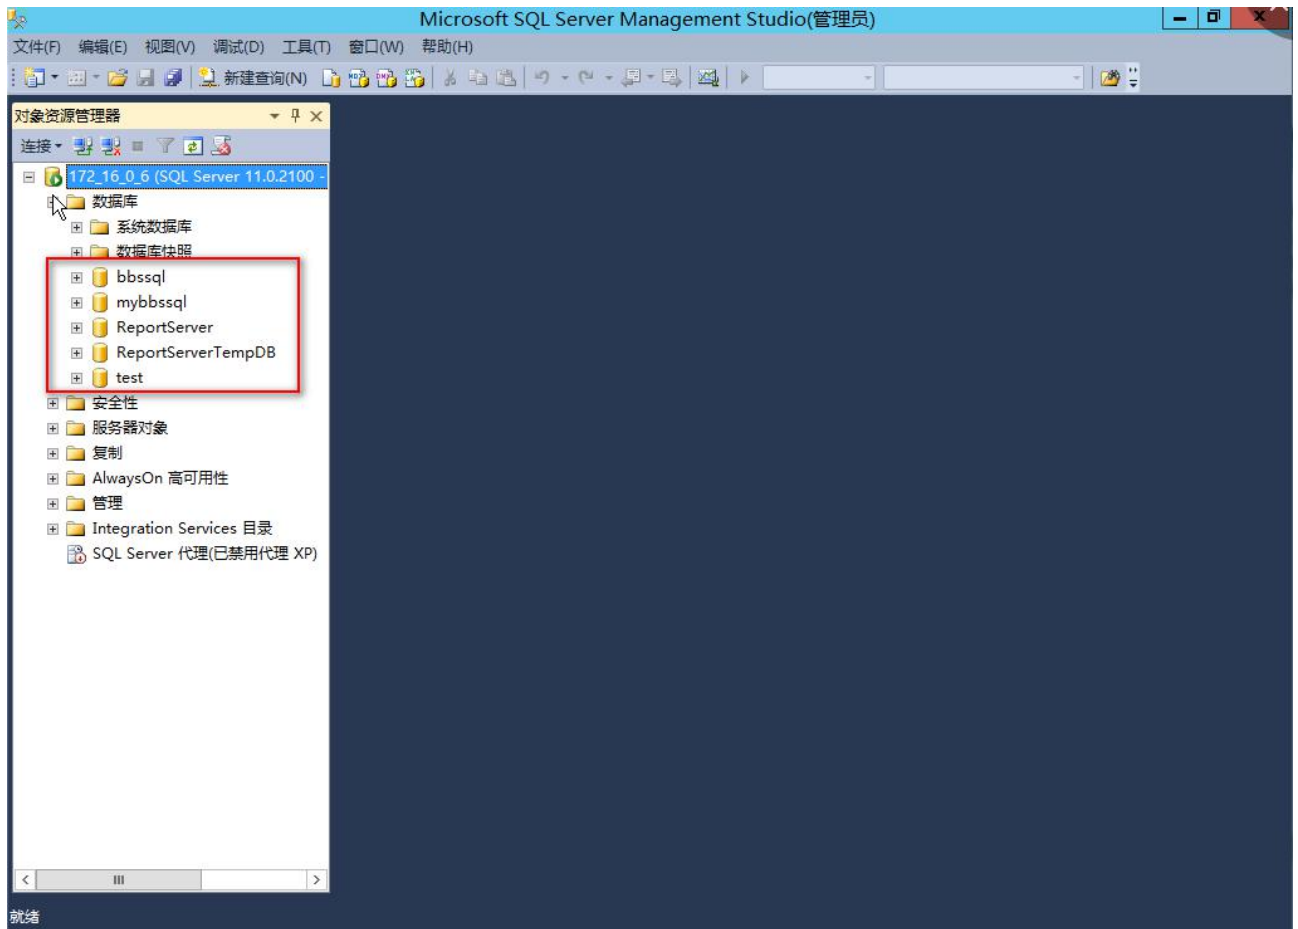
Microsoft SQL Server Management Studio(管理员)

文件(F) 编辑(E) 视图(V) 调试(D) 工具(T) 窗口(W) 帮助(H)

新建查询(N)

对象资源管理器

连接

172_16_0_6 (SQL Server 11.0.2100 -
数据库
系统数据库
数据库快照
bbssql
mybbssql
ReportServer
ReportServerTempDB
test
安全性
服务器对象
复制
AlwaysOn 高可用性
管理
Integration Services 目录
SQL Server 代理(已禁用代理 XP)

III

就绪